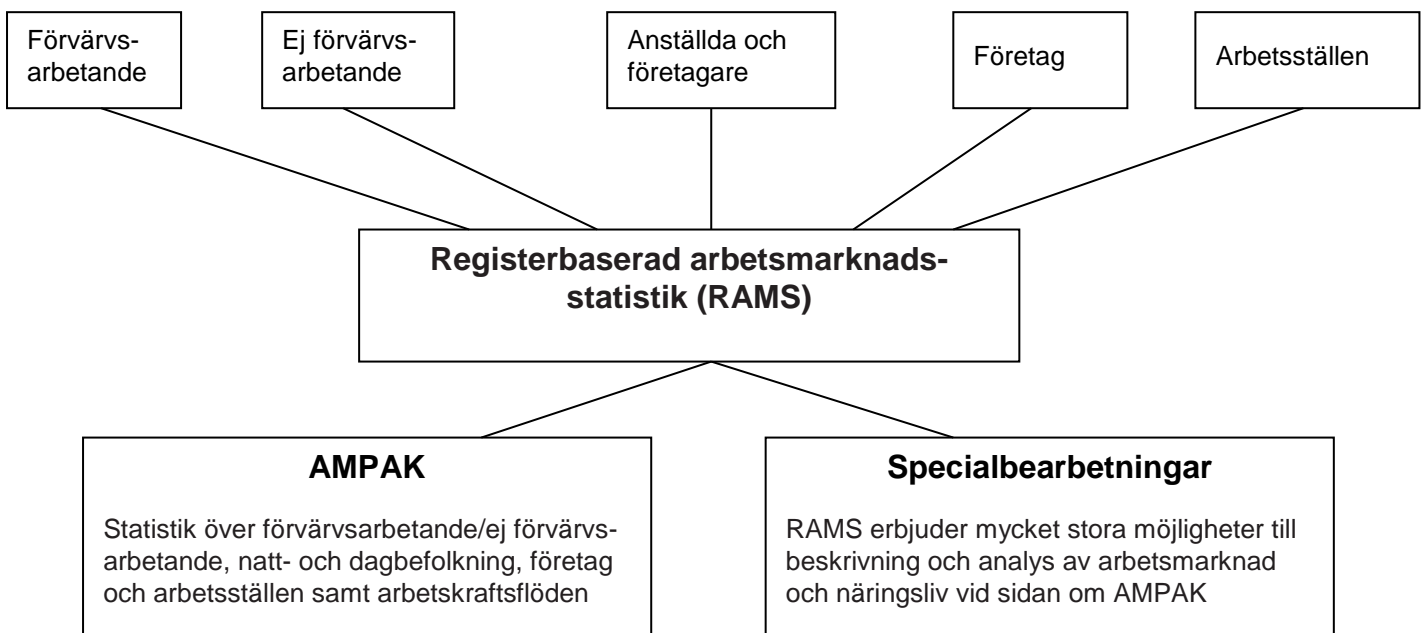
Förvärvsarbetande

Ej förvärvsarbetande

Anställda och företagare

Företag

Arbetsställen

Registerbaserad arbetsmarknadsstatistik (RAMS)

AMPAK

Statistik över förvärvsarbetande/ej förvärvsarbetande, natt- och dagbefolkning, företag och arbetsställen samt arbetskraftsflöden

Specialbearbetningar

RAMS erbjuder mycket stora möjligheter till beskrivning och analys av arbetsmarknad och näringsliv vid sidan om AMPAK